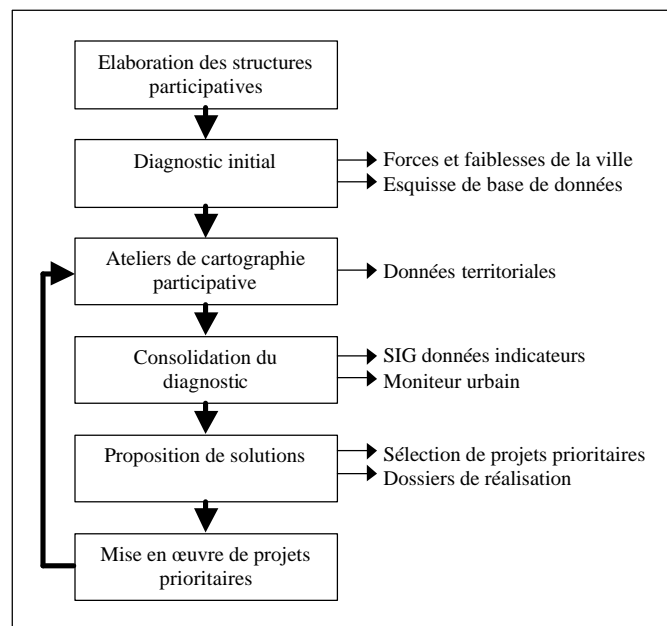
Elaboration des structures participatives

Diagnostic initial

Forces et faiblesses de la ville

Esquisse de base de données

Ateliers de cartographie participative

Données territoriales

Consolidation du diagnostic

SIG données indicateurs

Moniteur urbain

Proposition de solutions

Sélection de projets prioritaires

Dossiers de réalisation

Mise en œuvre de projets prioritaires